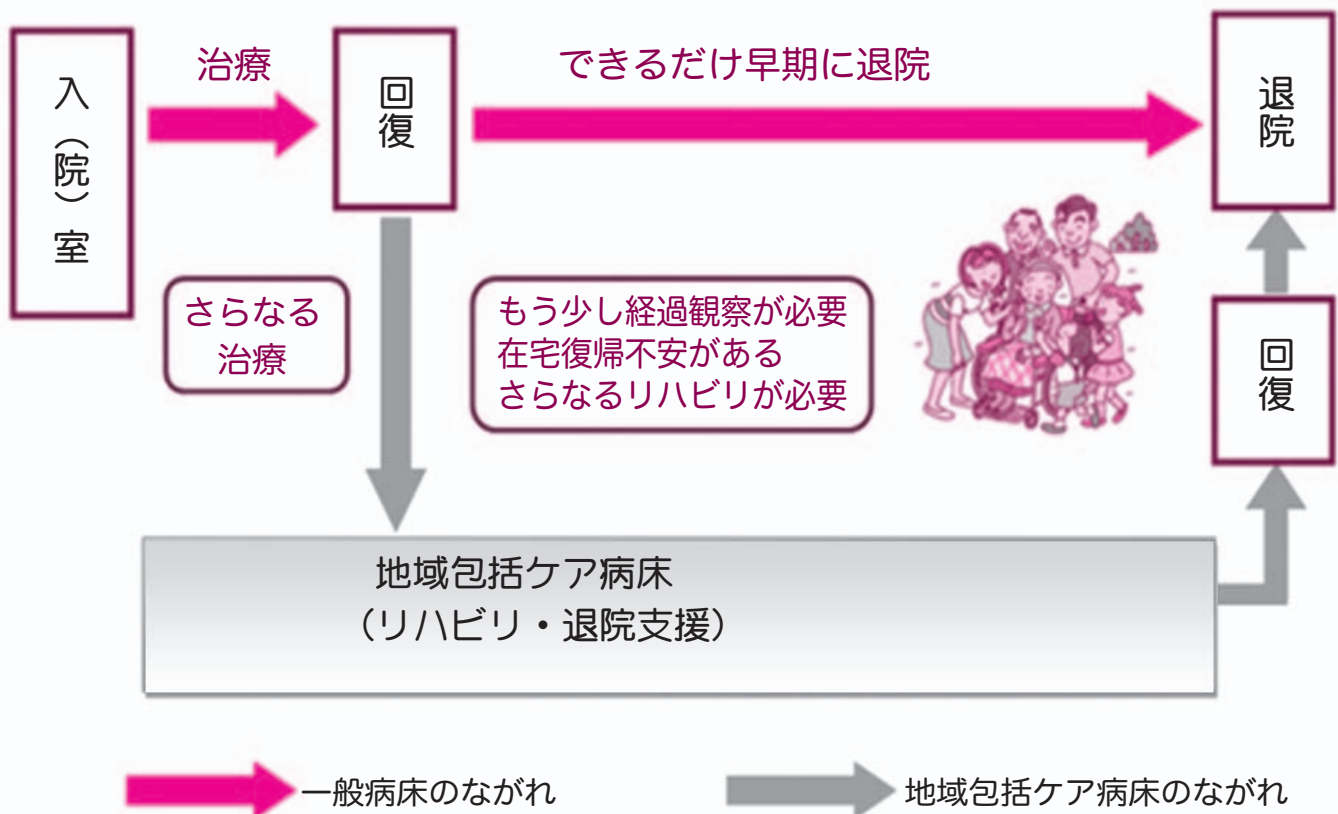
入（院）室

治療

回復

できるだけ早期に退院

退院

さらなる治療

もう少し経過観察が必要
在宅復帰不安がある
さらなるリハビリが必要

回復

地域包括ケア病床
（リハビリ・退院支援）

一般病床のながれ

地域包括ケア病床のながれ